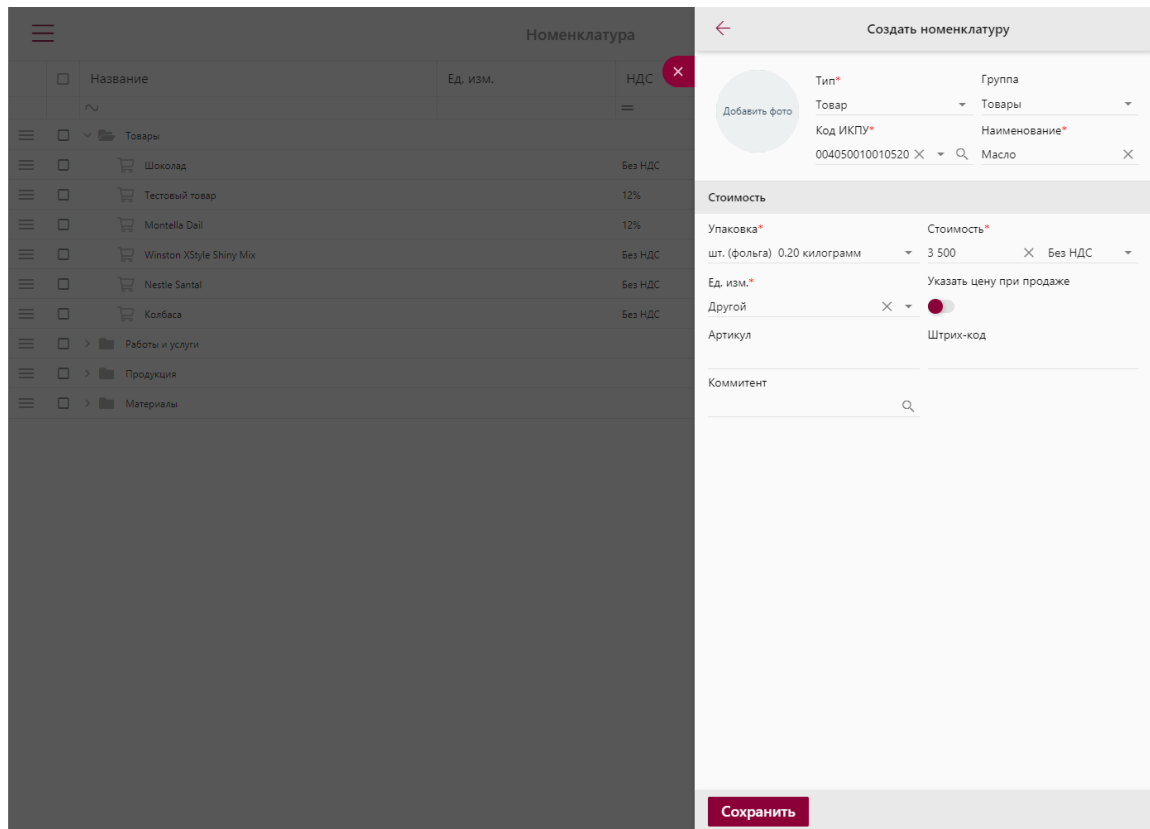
Номенклатура

| | Название | Ед. изм. | НДС |
|---|---|---|---|
| | ~ | | = |
| | Товары | | |
| | Шоколад | | Без НДС |
| | Тестовый товар | | 12% |
| | Montella Dail | | 12% |
| | Winston XStyle Shiny Mix | | Без НДС |
| | Nestle Santal | | Без НДС |
| | Колбаса | | Без НДС |
| | Работы и услуги | | |
| | Продукция | | |
| | Материалы | | |

Создать номенклатуру

Добавить фото

Тип*
Товар

Группа
Товары

Код ИКПУ*
004050010010520

Наименование*
Масло

Стоимость

Упаковка*
шт. (фольга) 0.20 килограмм

Стоимость*
3 500
Без НДС

Ед. изм.*
Другой

Указать цену при продаже

Артикул

Штрих-код

Коммитент

Сохранить